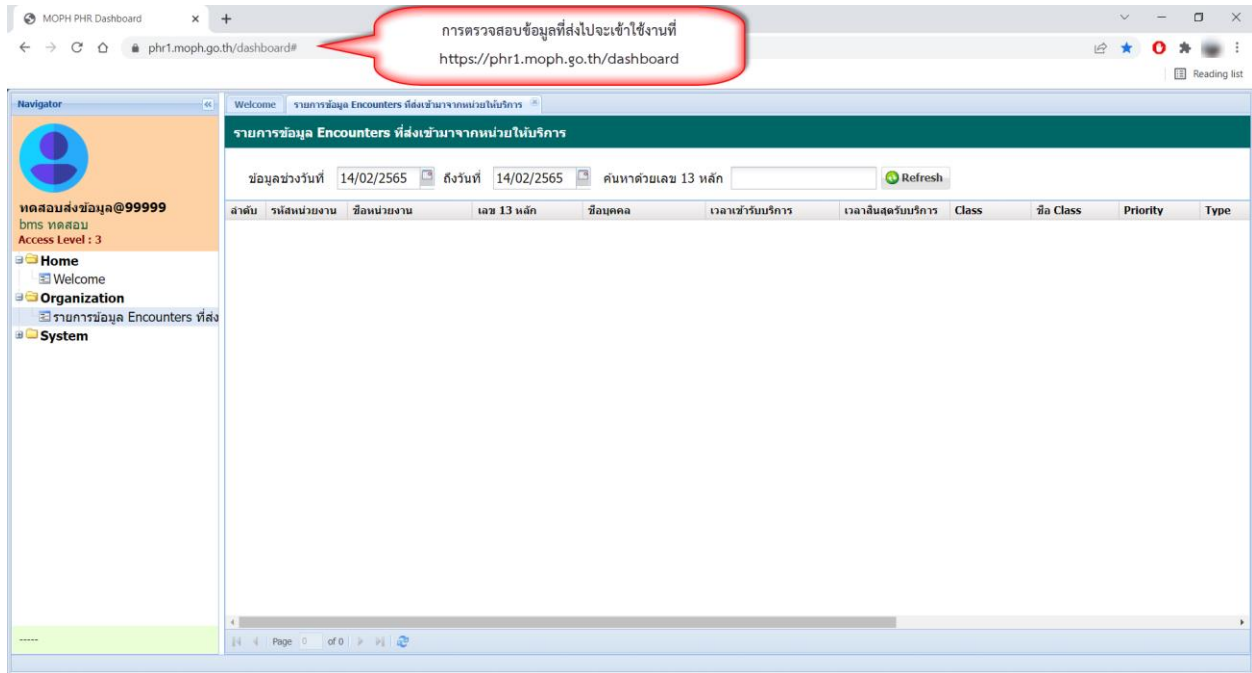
MOPH PHR Dashboard

phr1.moph.go.th/dashboard#

การตรวจสอบข้อมูลที่ส่งไปจะเข้าใช้งานที่
https://phr1.moph.go.th/dashboard

Reading list

Navigator

ทดสอบส่งข้อมูล@99999
bms ทดสอบ
Access Level : 3

Home
Welcome
Organization
รายการข้อมูล Encounters ที่ส่ง
System

-----

Welcome | รายการข้อมูล Encounters ที่ส่งเข้ามาจากหน่วยให้บริการ

รายการข้อมูล Encounters ที่ส่งเข้ามาจากหน่วยให้บริการ

ข้อมูลช่วงวันที่ 14/02/2565 ถึงวันที่ 14/02/2565 ค้นหาด้วยเลข 13 หลัก Refresh

| ลำดับ | รหัสหน่วยงาน | ชื่อหน่วยงาน | เลข 13 หลัก | ชื่อบุคคล | เวลาเข้ารับบริการ | เวลาสิ้นสุดรับบริการ | Class | ชื่อ Class | Priority | Type |
|---|---|---|---|---|---|---|---|---|---|---|

Page 0 of 0